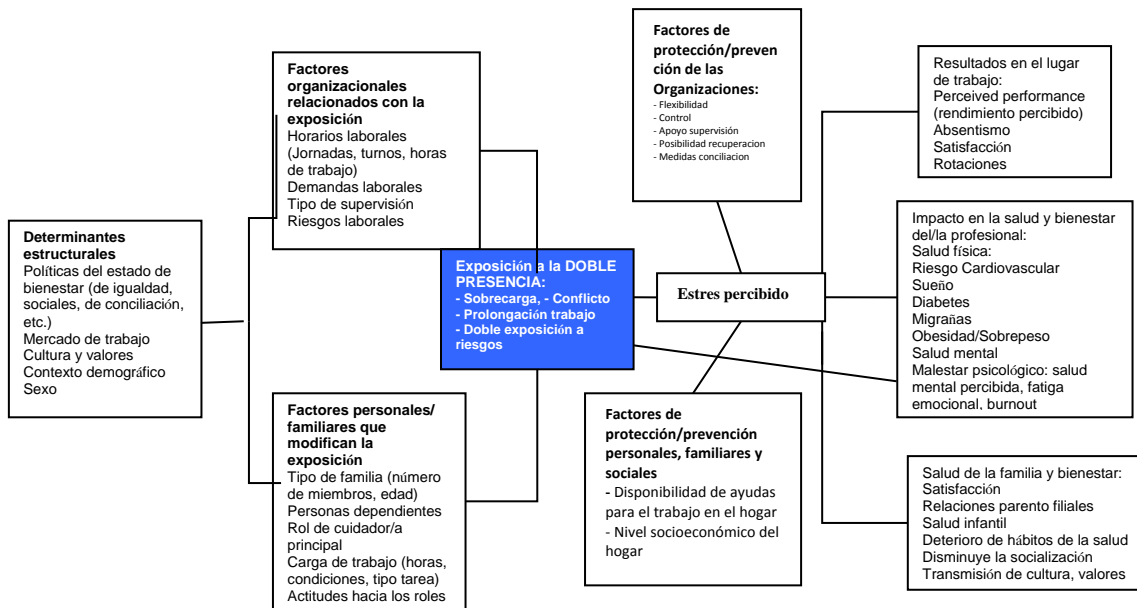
**Determinantes estructurales**
Políticas del estado de bienestar (de igualdad, sociales, de conciliación, etc.)
Mercado de trabajo
Cultura y valores
Contexto demográfico
Sexo

**Factores organizacionales relacionados con la exposición**
Horarios laborales (Jornadas, turnos, horas de trabajo)
Demandas laborales
Tipo de supervisión
Riesgos laborales

**Factores personales/ familiares que modifican la exposición**
Tipo de familia (número de miembros, edad)
Personas dependientes
Rol de cuidador/a principal
Carga de trabajo (horas, condiciones, tipo tarea)
Actitudes hacia los roles

**Exposición a la DOBLE PRESENCIA:**
**- Sobrecarga, - Conflicto**
**- Prolongación trabajo**
**- Doble exposición a riesgos**

**Factores de protección/prevención de las Organizaciones:**
- Flexibilidad
- Control
- Apoyo supervisión
- Posibilidad recuperacion
- Medidas conciliacion

**Estres percibido**

**Factores de protección/prevención personales, familiares y sociales**
- Disponibilidad de ayudas para el trabajo en el hogar
- Nivel socioeconómico del hogar

Resultados en el lugar de trabajo:
Perceived performance (rendimiento percibido)
Absentismo
Satisfacción
Rotaciones

Impacto en la salud y bienestar del/la profesional:
Salud física:
Riesgo Cardiovascular
Sueño
Diabetes
Migrañas
Obesidad/Sobrepeso
Salud mental
Malestar psicológico: salud mental percibida, fatiga emocional, burnout

Salud de la familia y bienestar:
Satisfacción
Relaciones parento filiales
Salud infantil
Deterioro de hábitos de la salud
Disminuye la socialización
Transmisión de cultura, valores